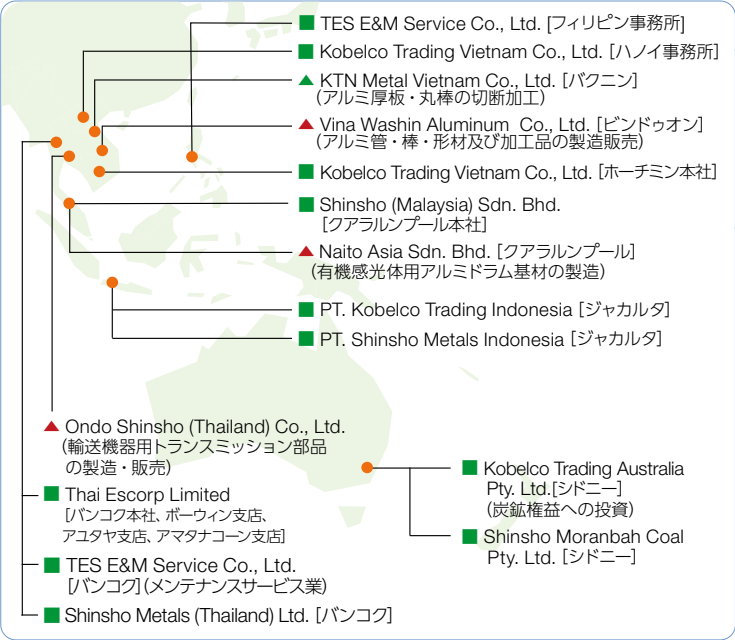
TES E&M Service Co., Ltd. [フィリピン事務所]

Kobelco Trading Vietnam Co., Ltd. [ハノイ事務所]

KTN Metal Vietnam Co., Ltd. [バクニン] (アルミ厚板・丸棒の切断加工)

Vina Washin Aluminum Co., Ltd. [ビンドゥオン] (アルミ管・棒・形材及び加工品の製造販売)

Kobelco Trading Vietnam Co., Ltd. [ホーチミン本社]

Shinsho (Malaysia) Sdn. Bhd. [クアラルンプール本社]

Naito Asia Sdn. Bhd. [クアラルンプール] (有機感光体用アルミドラム基材の製造)

PT. Kobelco Trading Indonesia [ジャカルタ]

PT. Shinsho Metals Indonesia [ジャカルタ]

Ondo Shinsho (Thailand) Co., Ltd. (輸送機器用トランスミッション部品の製造・販売)

Thai Escorp Limited [バンコク本社、ボーウィン支店、アユタヤ支店、アマタナコーン支店]

TES E&M Service Co., Ltd. [バンコク] (メンテナンスサービス業)

Shinsho Metals (Thailand) Ltd. [バンコク]

Kobelco Trading Australia Pty. Ltd.[シドニー] (炭鉱権益への投資)

Shinsho Moranbah Coal Pty. Ltd. [シドニー]